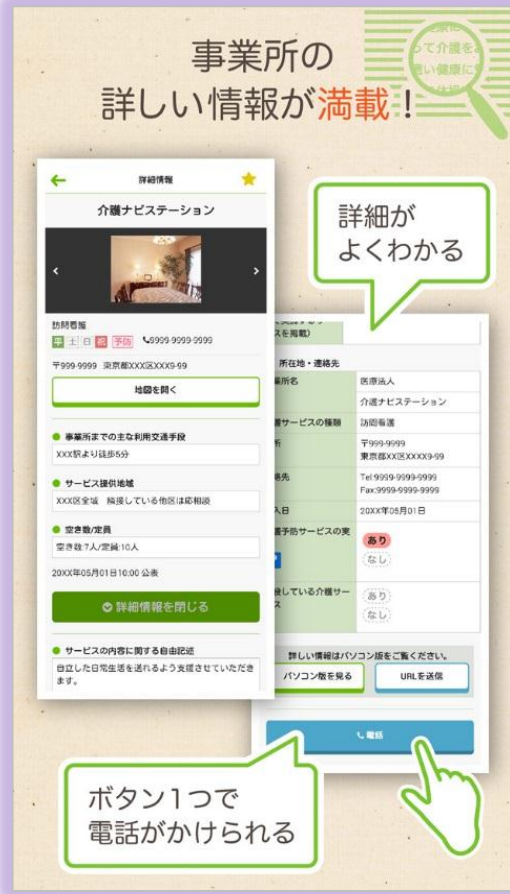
事業所の
詳しい情報が満載！

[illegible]
って介護を
い健康に

詳細情報

介護ナビステーション

訪問看護
平 土 日 祝 予防 ☎9999-9999-9999

〒999-9999 東京都XXX区XXX9-99

地図を開く

● 事業所までの主な利用交通手段
XXX駅より徒歩5分

● サービス提供地域
XXX区全域 隣接している他区は応相談

● 空き数/定員
空き数:7人/定員:10人

20XX年05月01日10:00 公表

詳細情報を閉じる

● サービスの内容に関する自由記述
自立した日常生活を送れるよう支援させていただきます。

詳細が
よくわかる

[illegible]
スを掲載)

所在地・連絡先

| 業所名 | 医療法人 |
|---|---|
| | 介護ナビステーション |
| 護サービスの種類 | 訪問看護 |
| 所 | 〒999-9999 東京都XX区XXXX9-99 |
| 絡先 | Tel:9999-9999-9999 Fax:9999-9999-9999 |
| 入日 | 20XX年05月01日 |
| 護予防サービスの実 | あり なし |
| 接している介護サービス | あり なし |

詳しい情報はパソコン版をご覧ください。

パソコン版を見る

URLを送信

電話

ボタン1つで
電話がかけられる